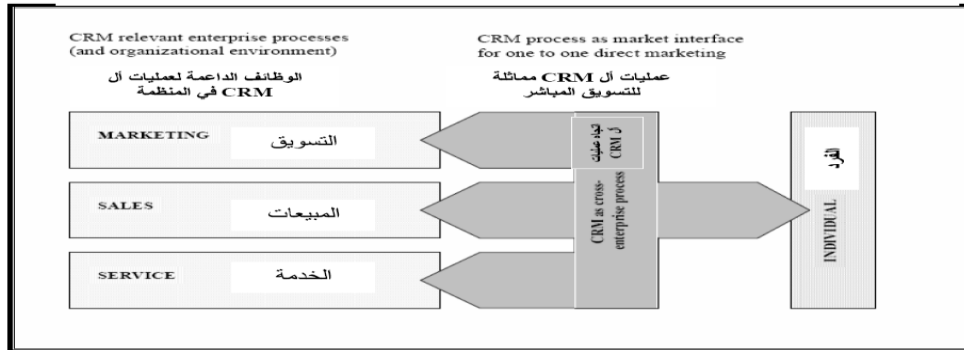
CRM relevant enterprise processes (and organizational environment)

الوظائف الداعمة لعمليات أل CRM في المنظمة

CRM process as market interface for one to one direct marketing

عمليات أل CRM مماثلة للتسويق المباشر

MARKETING

التسويق

SALES

المبيعات

SERVICE

الخدمة

اتجاه عمليات ال CRM

CRM as cross-enterprise process

الفرد

INDIVIDUAL